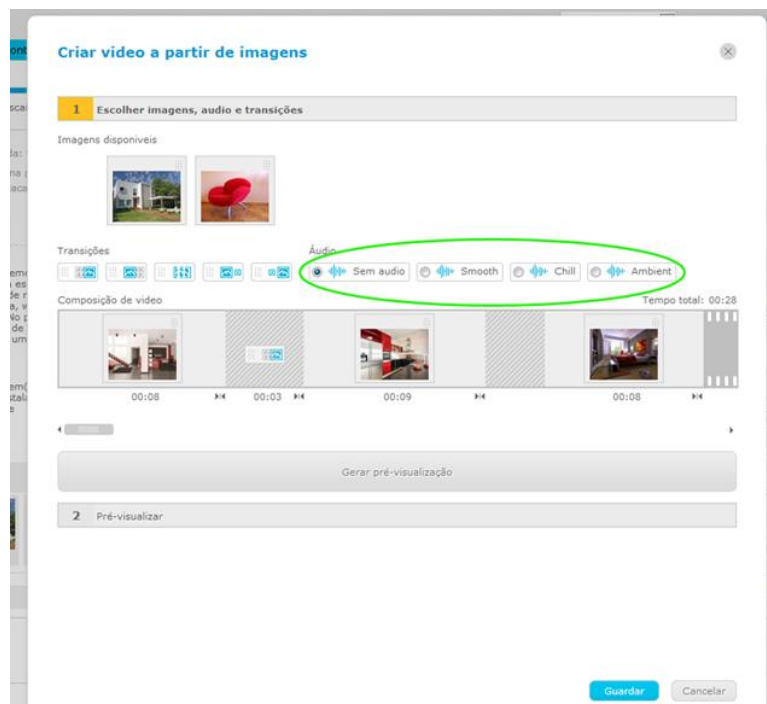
Criar video a partir de imagens

1 Escolher imagens, audio e transições

Imagens disponiveis

Transições

Áudio

Sem audio

Smooth

Chill

Ambient

Composição de video

Tempo total: 00:28

00:08

00:03

00:09

00:08

Gerar pré-visualização

2 Pré-visualizar

Guardar

Cancelar